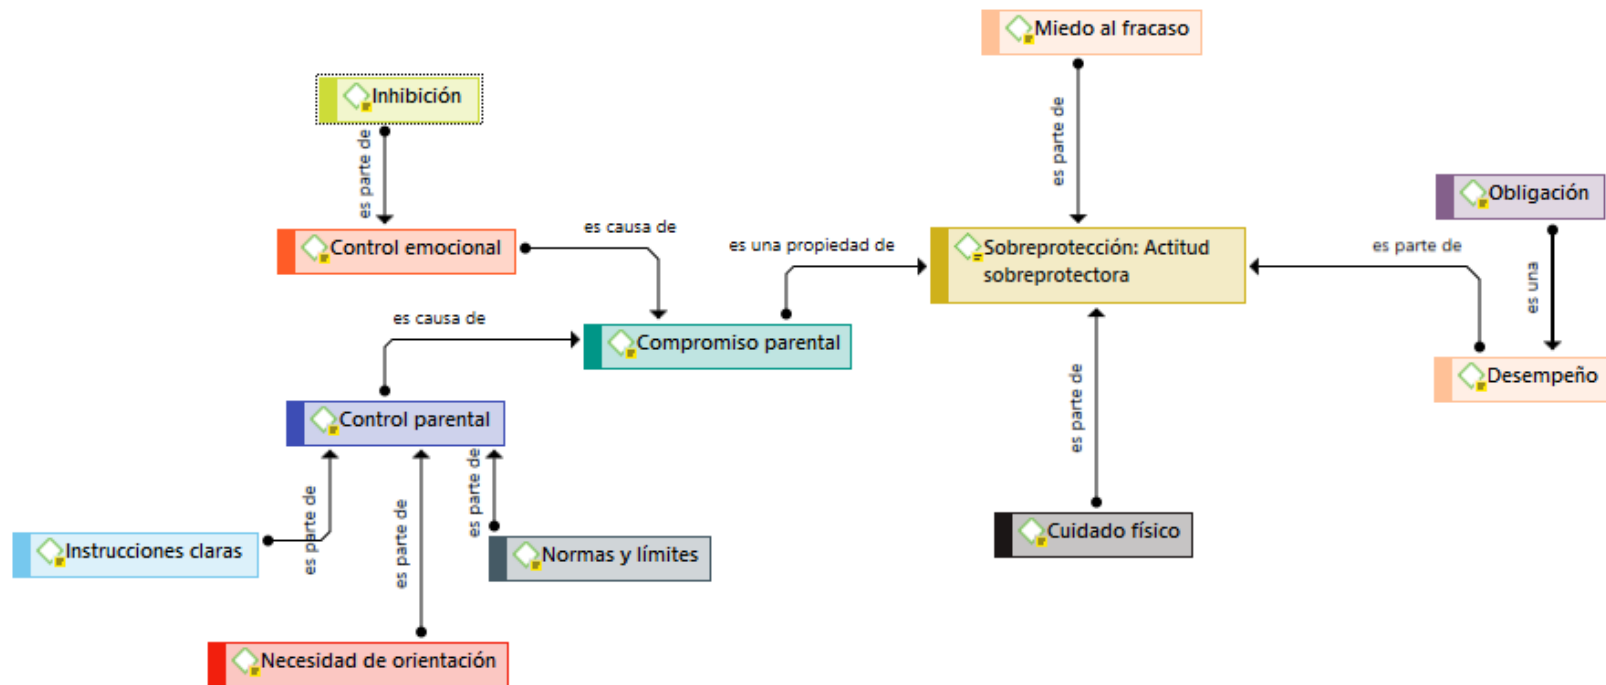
Miedo al fracaso

Inhibición

es parte de

es parte de

Obligación

Control emocional

es causa de

es una propiedad de

Sobreprotección: Actitud sobreprotectora

es parte de

es una

es causa de

Compromiso parental

Desempeño

Control parental

es parte de

es parte de

es parte de

es parte de

Instrucciones claras

Normas y límites

Cuidado físico

Necesidad de orientación